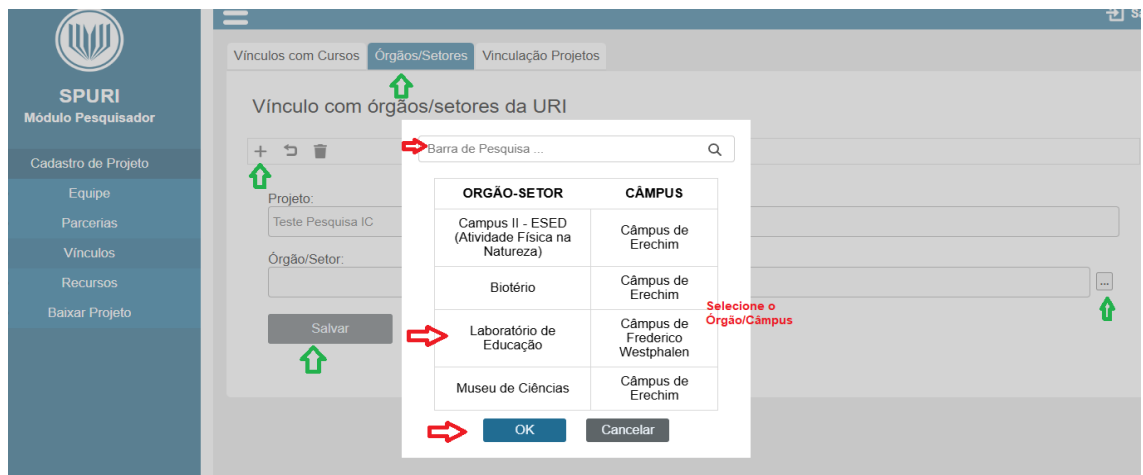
SPURI
Módulo Pesquisador

Cadastro de Projeto
Equipe
Parcerias
Vínculos
Recursos
Baixar Projeto

Vínculos com Cursos | Órgãos/Setores | Vinculação Projetos

Vínculo com órgãos/setores da URI

Projeto:
Teste Pesquisa IC

Órgão/Setor:
...

Salvar

Barra de Pesquisa ...

| ORGÃO-SETOR | CÂMPUS |
|---|---|
| Campus II - ESED (Atividade Física na Natureza) | Câmpus de Erechim |
| Biotério | Câmpus de Erechim |
| Laboratório de Educação | Câmpus de Frederico Westphalen |
| Museu de Ciências | Câmpus de Erechim |

Selecione o Órgão/Câmpus

OK
Cancelar